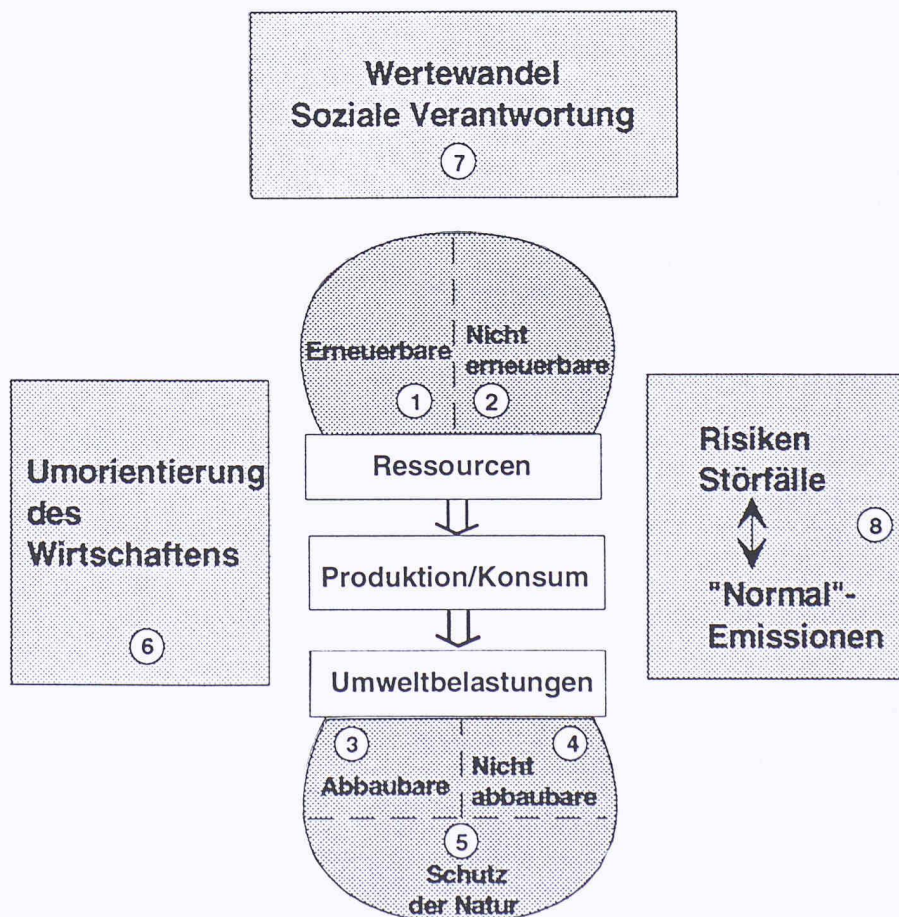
Wertewandel
Soziale Verantwortung
7

Erneuerbare
Nicht erneuerbare
1
2

Umorientierung des Wirtschaftens
6

Ressourcen

Produktion/Konsum

Umweltbelastungen

Risiken
Störfälle
8
"Normal"-Emissionen

3
4
Abbaubare
Nicht abbaubare
5
Schutz der Natur